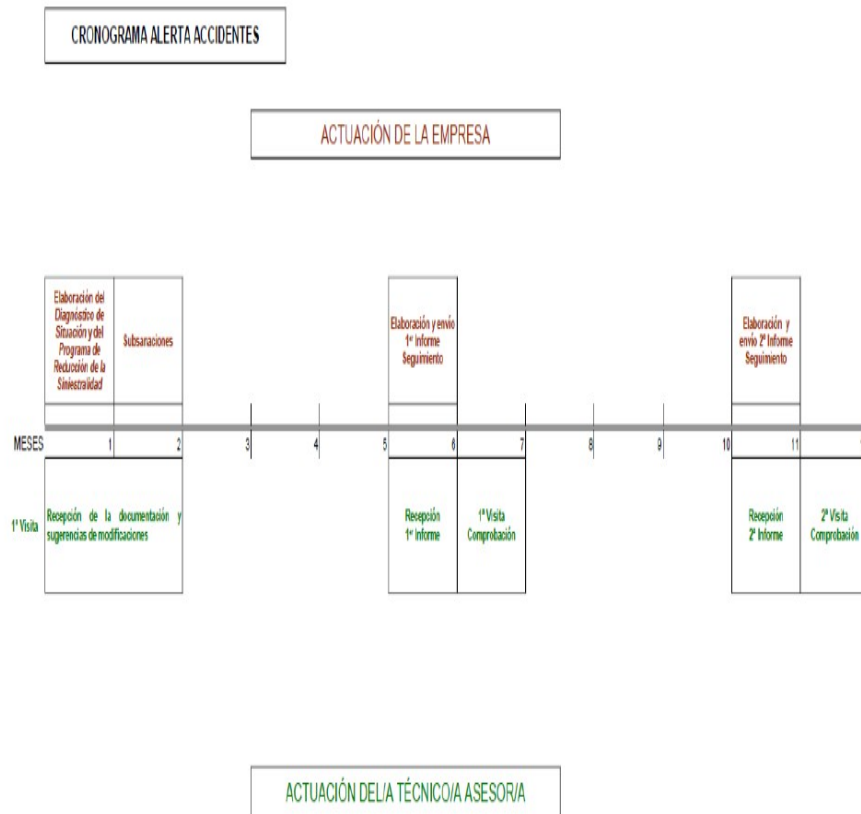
CRONOGRAMA ALERTA ACCIDENTES

ACTUACIÓN DE LA EMPRESA

Elaboración del Diagnóstico de Situación y del Programa de Reducción de la Siniestralidad

Subsanaciones

Elaboración y envío 1º Informe Seguimiento

Elaboración y envío 2º Informe Seguimiento

MESES 1 2 3 4 5 6 7 8 9 10 11 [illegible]

1ª Visita

Recepción de la documentación y sugerencias de modificaciones

Recepción 1º Informe

1ª Visita Comprobación

Recepción 2º Informe

2ª Visita Comprobación

ACTUACIÓN DEL/A TÉCNICO/A ASESOR/A